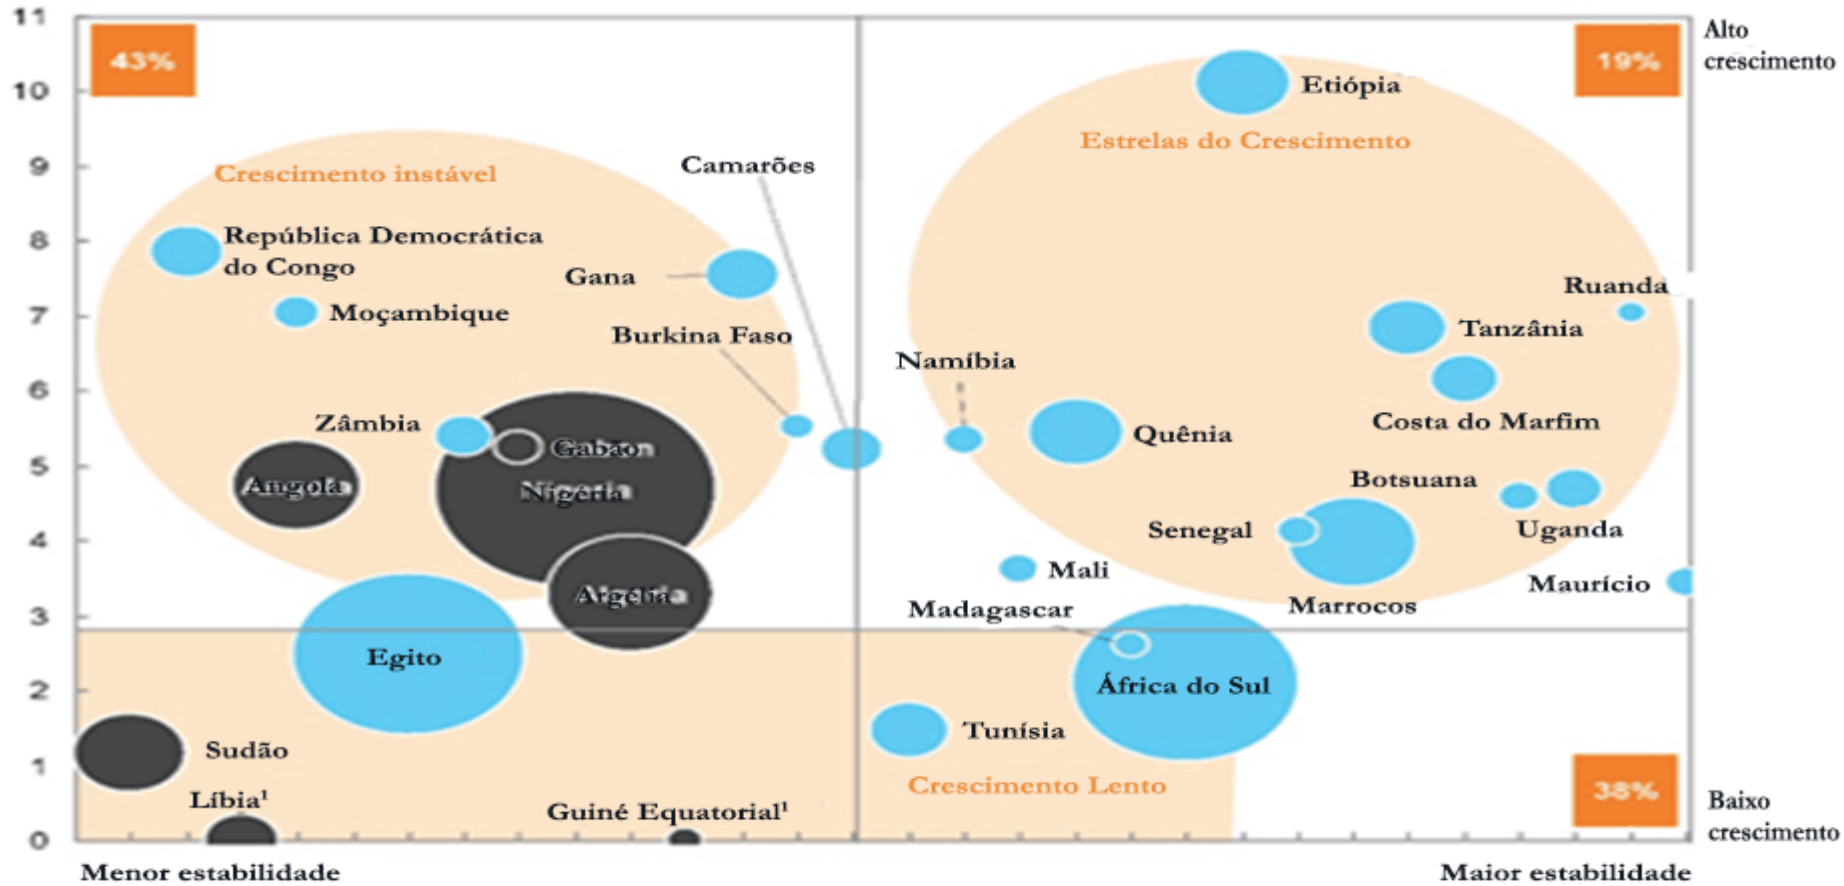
11
10
9
8
7
6
5
4
3
2
1
0

43%
19%
38%

Alto crescimento
Baixo crescimento

Crescimento instável
Estrelas do Crescimento
Crescimento Lento

Etiópia
Camarões
República Democrática do Congo
Gana
Moçambique
Burkina Faso
Namíbia
Ruanda
Tanzânia
Costa do Marfim
Zâmbia
Gabon
Angola
Nigéria
Quênia
Botsuana
Senegal
Uganda
Mali
Argélia
Maurício
Madagascar
Marrocos
Egito
África do Sul
Tunísia
Sudão
Líbia$^1$
Guiné Equatorial$^1$

Menor estabilidade
Maior estabilidade